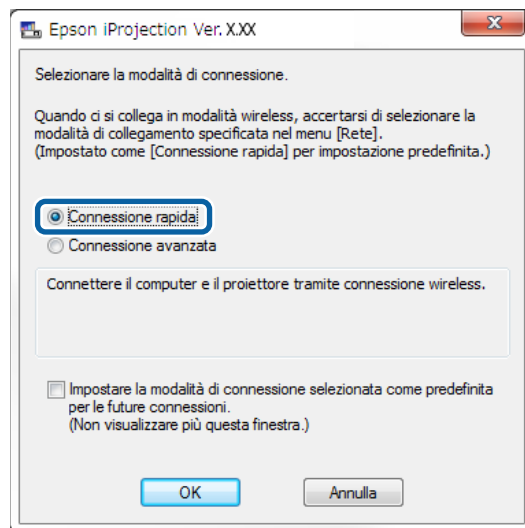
Epson iProjection Ver. X.XX

Selezionare la modalità di connessione.

Quando ci si collega in modalità wireless, accertarsi di selezionare la modalità di collegamento specificata nel menu [Rete].
(Impostato come [Connessione rapida] per impostazione predefinita.)

Connessione rapida
Connessione avanzata

Connettere il computer e il proiettore tramite connessione wireless.

Impostare la modalità di connessione selezionata come predefinita per le future connessioni.
(Non visualizzare più questa finestra.)

OK
Annulla